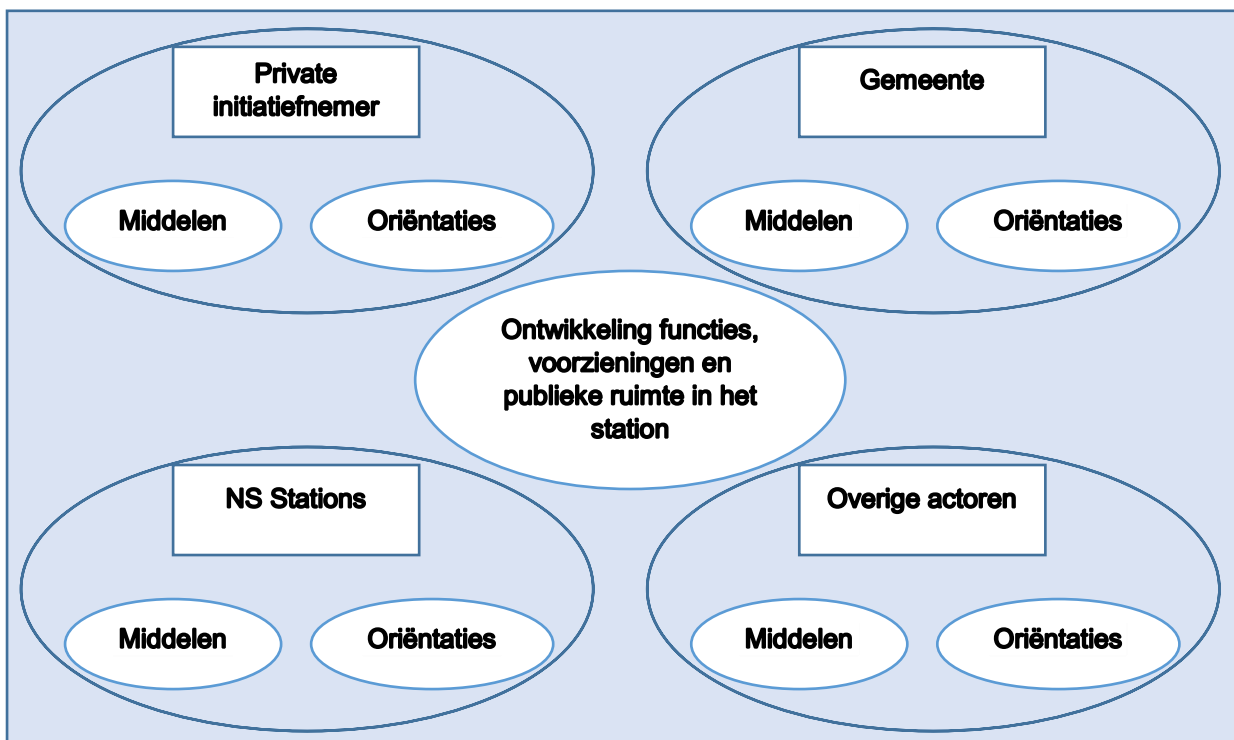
Private initiatiefnemer

Middelen

Oriëntaties

Gemeente

Middelen

Oriëntaties

Ontwikkeling functies, voorzieningen en publieke ruimte in het station

NS Stations

Middelen

Oriëntaties

Overige actoren

Middelen

Oriëntaties